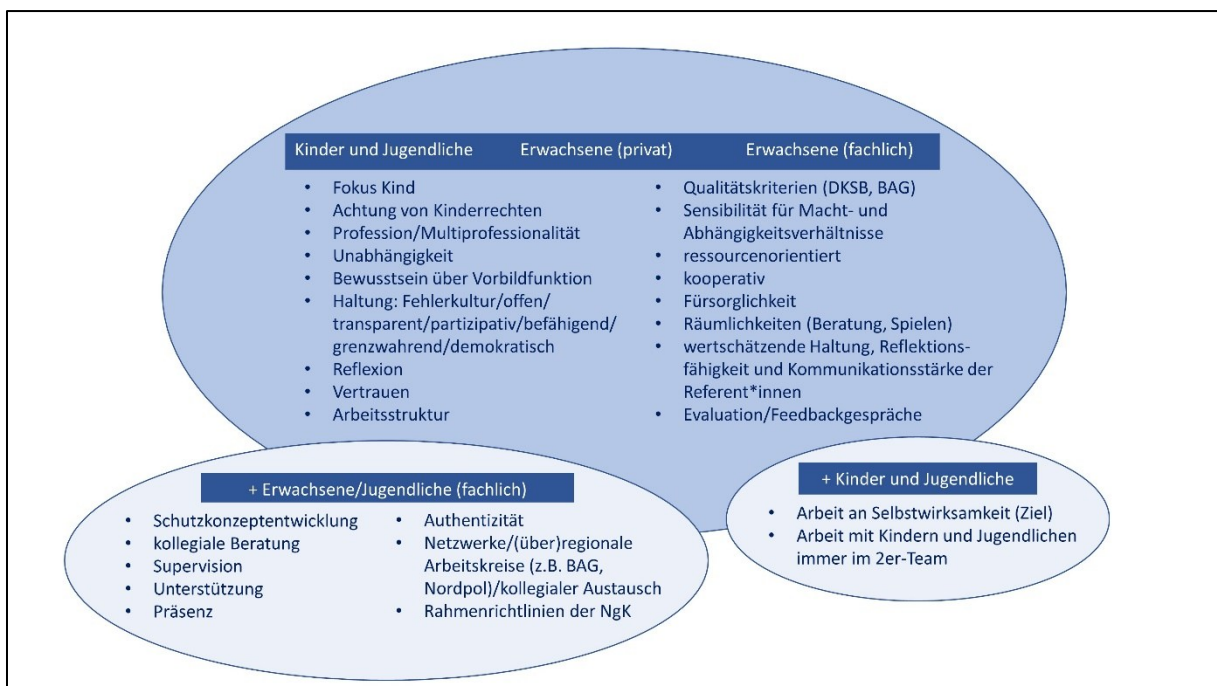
Kinder und Jugendliche Erwachsene (privat) Erwachsene (fachlich)

- Fokus Kind
- Achtung von Kinderrechten
- Profession/Multiprofessionalität
- Unabhängigkeit
- Bewusstsein über Vorbildfunktion
- Haltung: Fehlerkultur/offen/transparent/partizipativ/befähigend/grenzwahrend/demokratisch
- Reflexion
- Vertrauen
- Arbeitsstruktur

- Qualitätskriterien (DKSB, BAG)
- Sensibilität für Macht- und Abhängigkeitsverhältnisse
- ressourcenorientiert
- kooperativ
- Fürsorglichkeit
- Räumlichkeiten (Beratung, Spielen)
- wertschätzende Haltung, Reflektionsfähigkeit und Kommunikationsstärke der Referent*innen
- Evaluation/Feedbackgespräche

+ Erwachsene/Jugendliche (fachlich)

- Schutzkonzeptentwicklung
- kollegiale Beratung
- Supervision
- Unterstützung
- Präsenz

- Authentizität
- Netzwerke/(über)regionale Arbeitskreise (z.B. BAG, Nordpol)/kollegialer Austausch
- Rahmenrichtlinien der NgK

+ Kinder und Jugendliche

- Arbeit an Selbstwirksamkeit (Ziel)
- Arbeit mit Kindern und Jugendlichen immer im 2er-Team